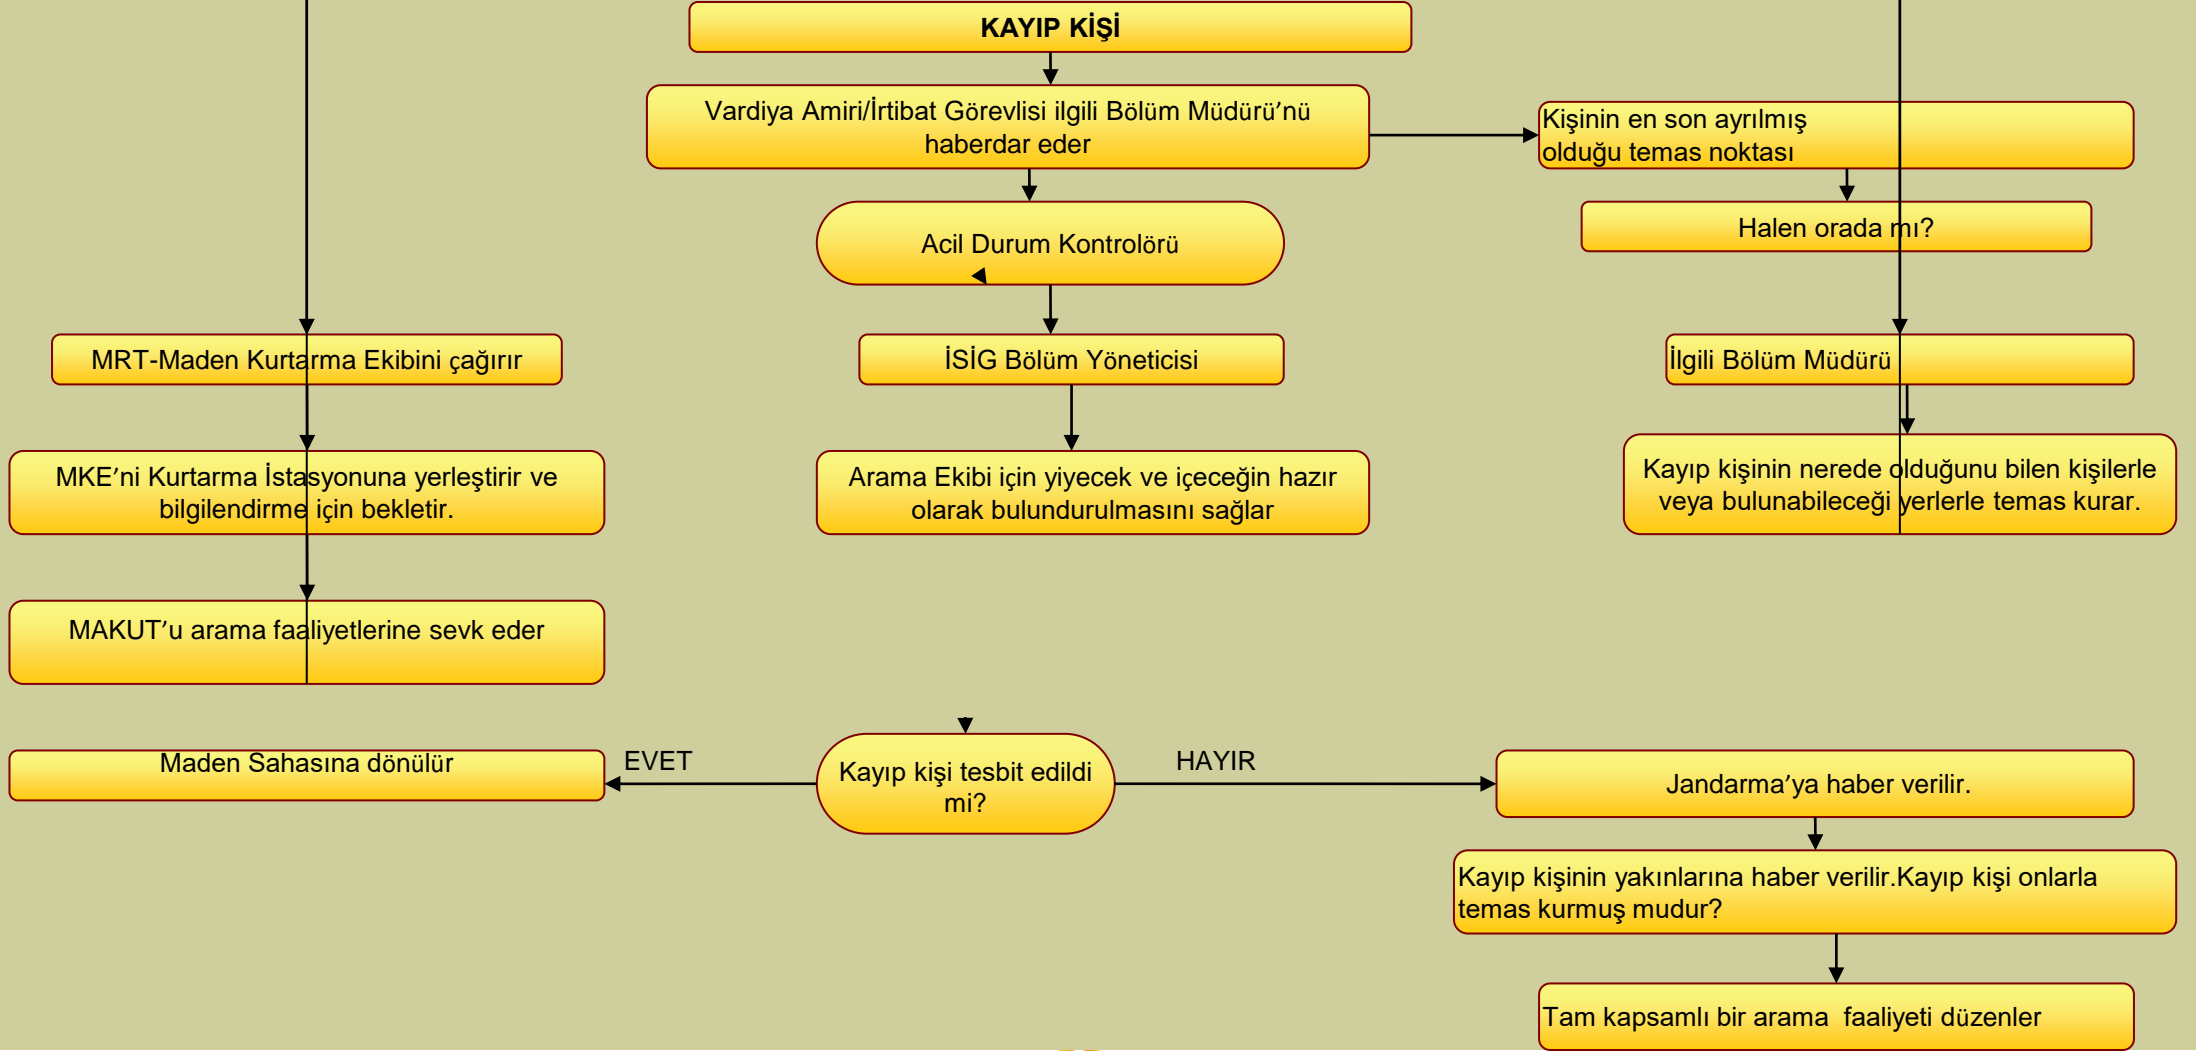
KAYIP KİŞİ

Vardiya Amiri/İrtibat Görevlisi ilgili Bölüm Müdürü'nü haberdar eder

Kişinin en son ayrılmış olduğu temas noktası

Halen orada mı?

Acil Durum Kontrolörü

MRT-Maden Kurtarma Ekibini çağırır

İSİG Bölüm Yöneticisi

İlgili Bölüm Müdürü

MKE'ni Kurtarma İstasyonuna yerleştirir ve bilgilendirme için bekletir.

Arama Ekibi için yiyecek ve içeceğin hazır olarak bulundurulmasını sağlar

Kayıp kişinin nerede olduğunu bilen kişilerle veya bulunabileceği yerlerle temas kurar.

MAKUT'u arama faaliyetlerine sevk eder

Maden Sahasına dönülür

EVET

Kayıp kişi tesbit edildi mi?

HAYIR

Jandarma'ya haber verilir.

Kayıp kişinin yakınlarına haber verilir.Kayıp kişi onlarla temas kurmuş mudur?

Tam kapsamlı bir arama faaliyeti düzenler